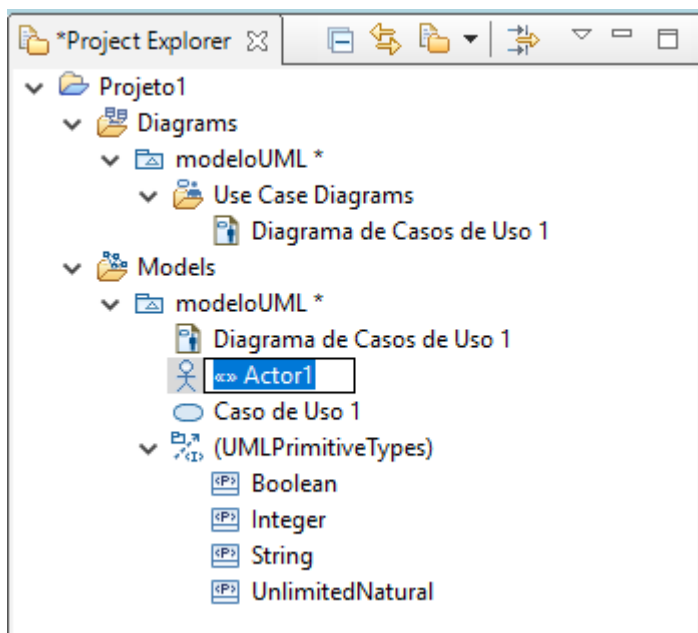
*Project Explorer

Projeto1
Diagrams
modeloUML *
Use Case Diagrams
Diagrama de Casos de Uso 1
Models
modeloUML *
Diagrama de Casos de Uso 1
«» Actor1
Caso de Uso 1
(UMLPrimitiveTypes)
<P> Boolean
<P> Integer
<P> String
<P> UnlimitedNatural